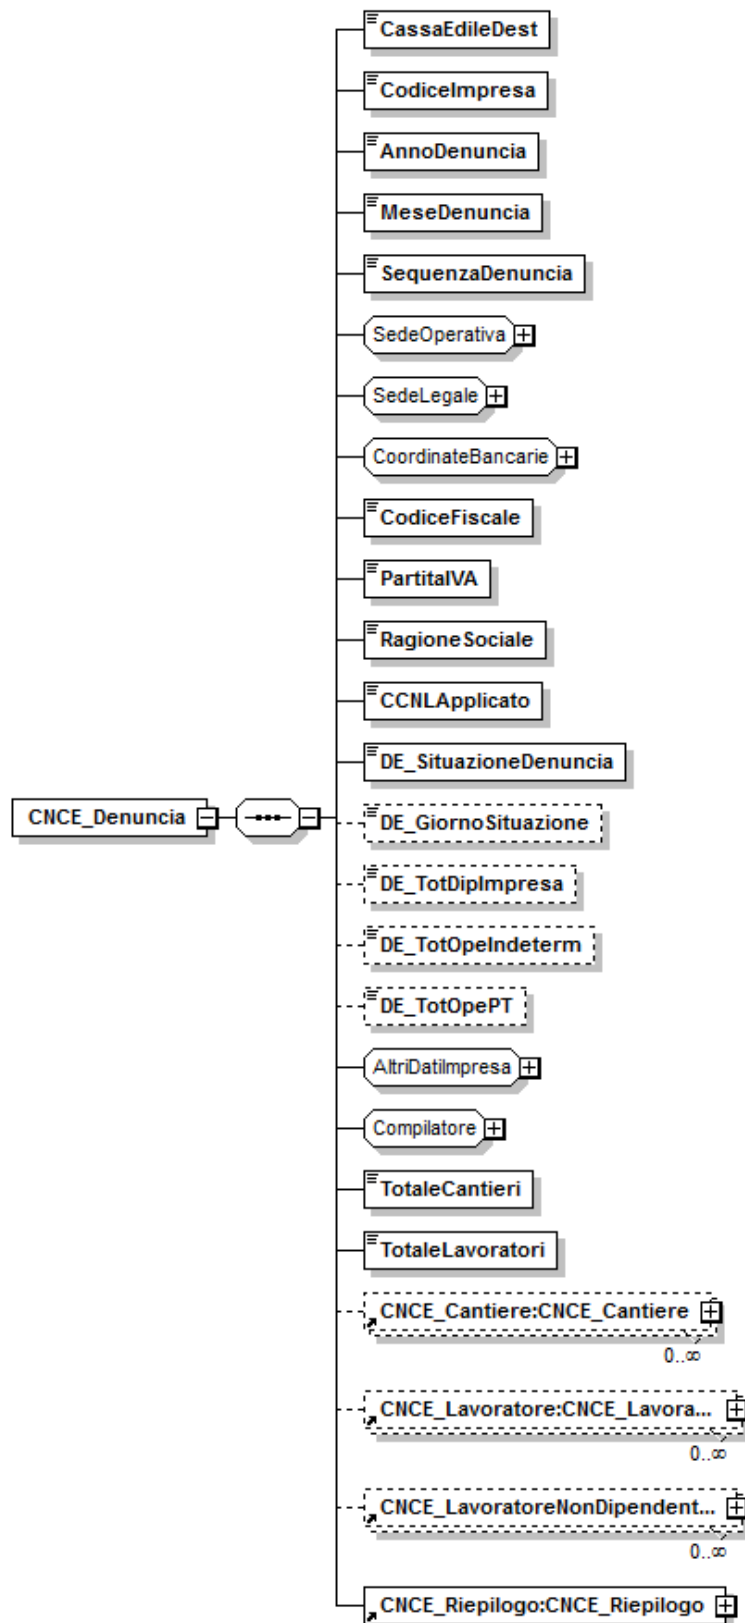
CNCE_Denuncia

CassaEdileDest

CodiceImpresa

AnnoDenuncia

MeseDenuncia

SequenzaDenuncia

SedeOperativa

SedeLegale

CoordinateBancarie

CodiceFiscale

PartitaIVA

RagioneSociale

CCNLApplicato

DE_SituazioneDenuncia

DE_GiornoSituazione

DE_TotDipImpresa

DE_TotOpeIndeterm

DE_TotOpePT

AltriDatiImpresa

Compilatore

TotaleCantieri

TotaleLavoratori

CNCE_Cantiere:CNCE_Cantiere

0..∞

CNCE_Lavoratore:CNCE_Lavora...

0..∞

CNCE_LavoratoreNonDipendent...

0..∞

CNCE_Riepilogo:CNCE_Riepilogo